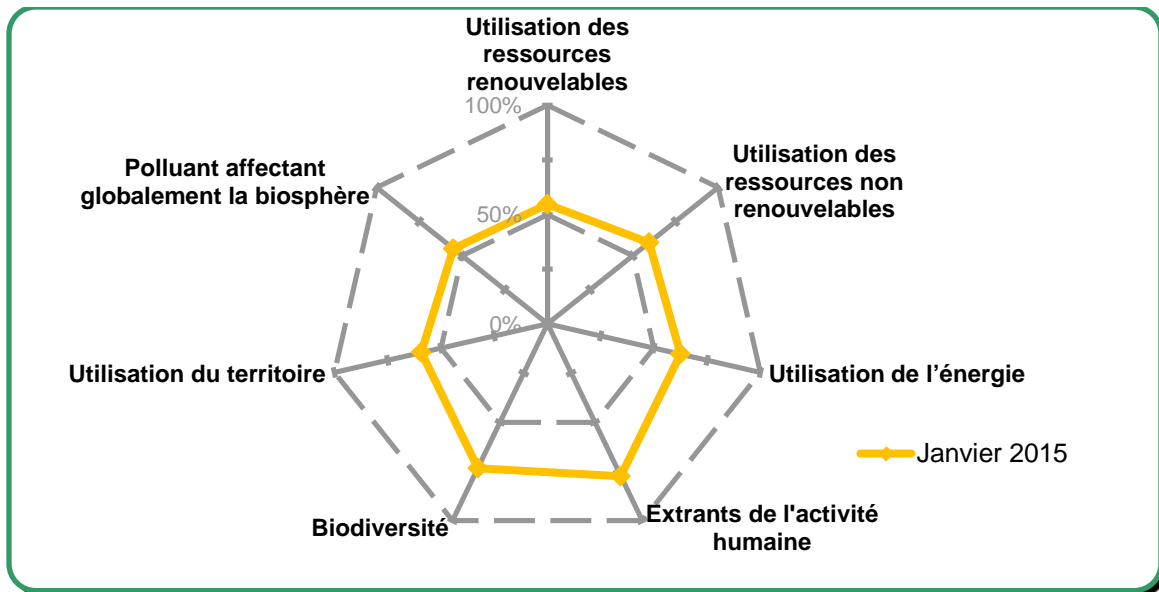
Utilisation des ressources renouvelables

100%

Polluant affectant globalement la biosphère

Utilisation des ressources non renouvelables

50%

0%

Utilisation du territoire

Utilisation de l'énergie

Janvier 2015

Biodiversité

Extrants de l'activité humaine